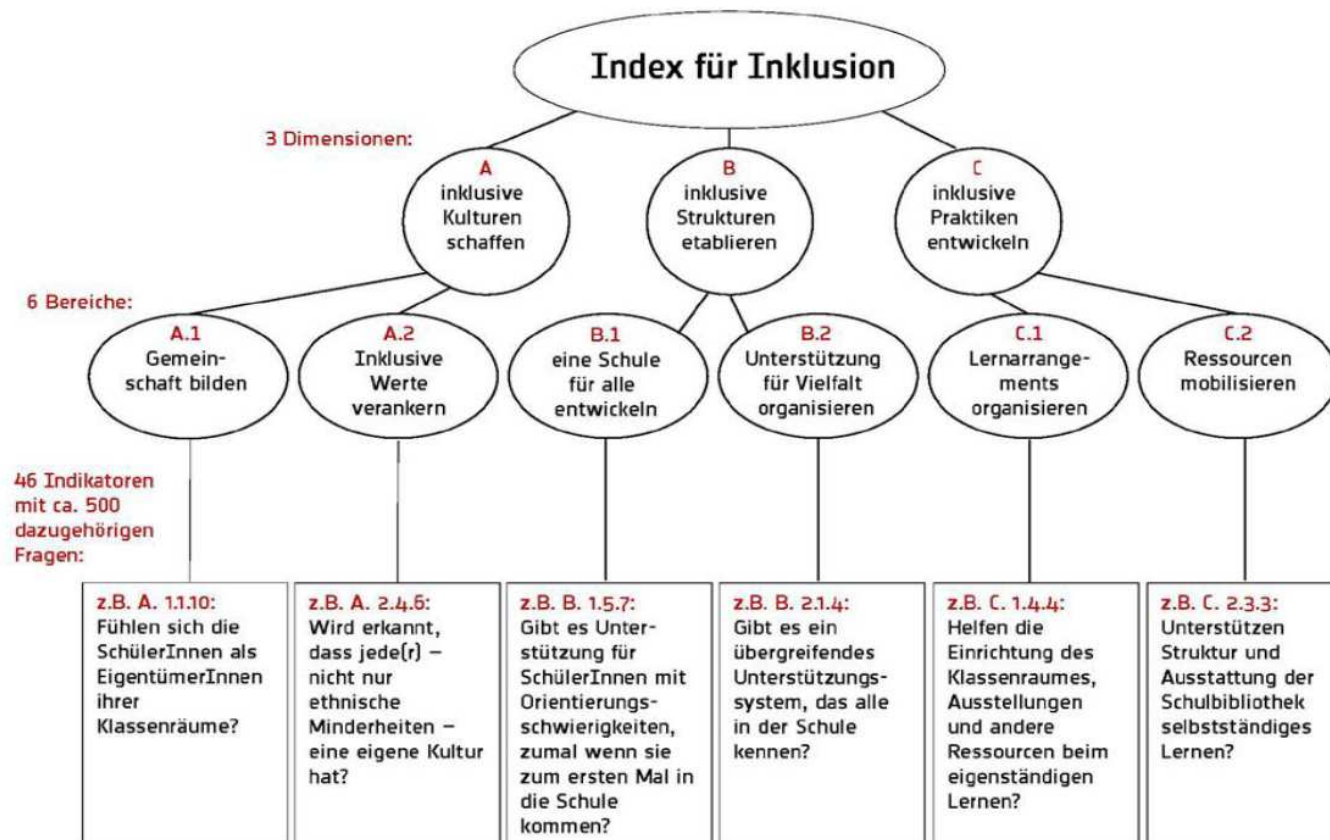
Index für Inklusion

3 Dimensionen:

A
inklusive Kulturen schaffen

B
inklusive Strukturen etablieren

C
inklusive Praktiken entwickeln

6 Bereiche:

A.1
Gemeinschaft bilden

A.2
Inklusive Werte verankern

B.1
eine Schule für alle entwickeln

B.2
Unterstützung für Vielfalt organisieren

C.1
Lernarrangements organisieren

C.2
Ressourcen mobilisieren

46 Indikatoren mit ca. 500 dazugehörigen Fragen:

z.B. A. 1.1.10:
Fühlen sich die SchülerInnen als EigentümerInnen ihrer Klassenräume?

z.B. A. 2.4.6:
Wird erkannt, dass jede(r) – nicht nur ethnische Minderheiten – eine eigene Kultur hat?

z.B. B. 1.5.7:
Gibt es Unterstützung für SchülerInnen mit Orientierungsschwierigkeiten, zumal wenn sie zum ersten Mal in die Schule kommen?

z.B. B. 2.1.4:
Gibt es ein übergreifendes Unterstützungssystem, das alle in der Schule kennen?

z.B. C. 1.4.4:
Helfen die Einrichtung des Klassenraumes, Ausstellungen und andere Ressourcen beim eigenständigen Lernen?

z.B. C. 2.3.3:
Unterstützen Struktur und Ausstattung der Schulbibliothek selbstständiges Lernen?